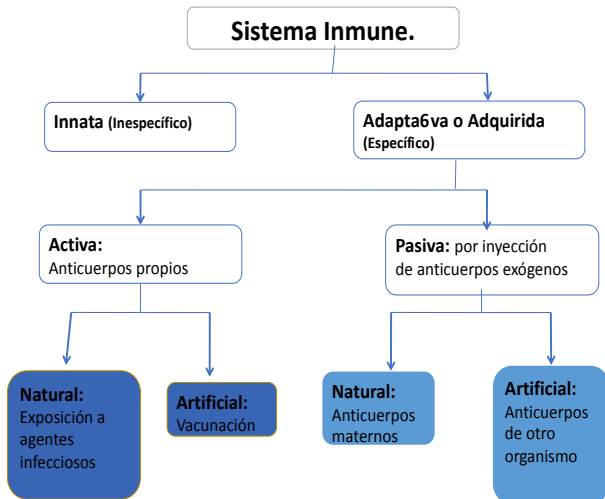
Sistema Inmune.

Innata (Inespecífico)

Adapta6va o Adquirida (Específico)

Activa: Anticuerpos propios

Pasiva: por inyección de anticuerpos exógenos

Natural: Exposición a agentes infecciosos

Artificial: Vacunación

Natural: Anticuerpos maternos

Artificial: Anticuerpos de otro organismo